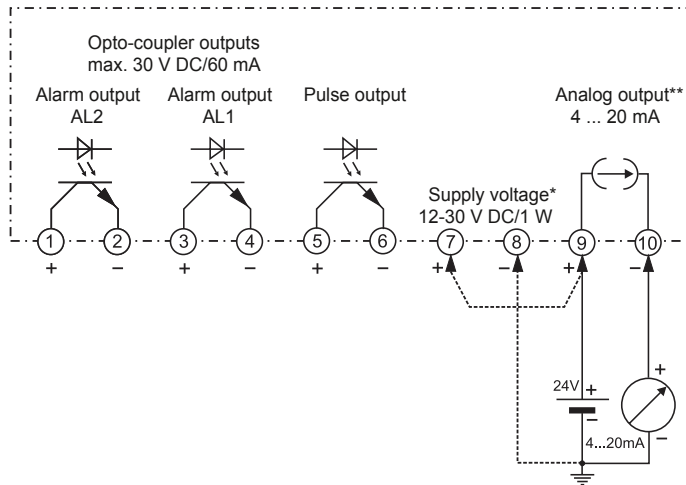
Opto-coupler outputs
max. 30 V DC/60 mA

Alarm output
AL2

Alarm output
AL1

Pulse output

Analog output**
4 ... 20 mA

Supply voltage*
12-30 V DC/1 W

1 2 3 4 5 6 7 8 9 10

+ − + − + − + − + −

24V +
−

4...20mA

+
−